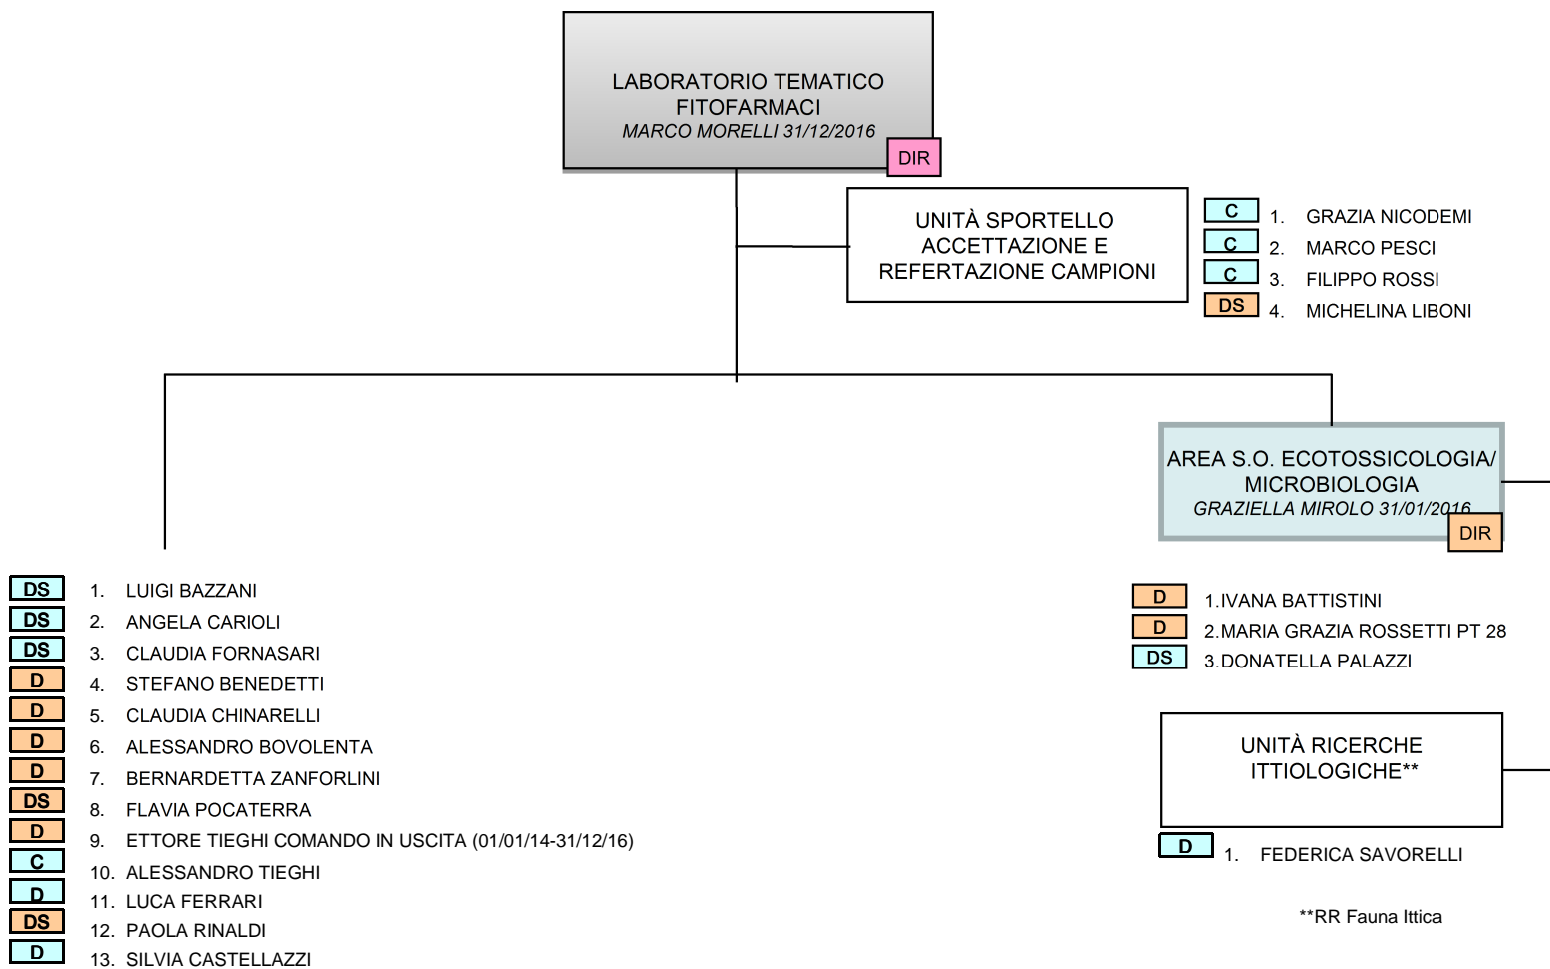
LABORATORIO TEMATICO FITOFARMACI
MARCO MORELLI 31/12/2016
DIR

UNITÀ SPORTELLO ACCETTAZIONE E REFERTAZIONE CAMPIONI

C 1. GRAZIA NICODEMI
C 2. MARCO PESCI
C 3. FILIPPO ROSSI
DS 4. MICHELINA LIBONI

AREA S.O. ECOTOSSICOLOGIA/ MICROBIOLOGIA
GRAZIELLA MIROLO 31/01/2016
DIR

DS 1. LUIGI BAZZANI
DS 2. ANGELA CARIOLI
DS 3. CLAUDIA FORNASARI
D 4. STEFANO BENEDETTI
D 5. CLAUDIA CHINARELLI
D 6. ALESSANDRO BOVOLENTA
D 7. BERNARDETTA ZANFORLINI
DS 8. FLAVIA POCATERRA
D 9. ETTORE TIEGHI COMANDO IN USCITA (01/01/14-31/12/16)
C 10. ALESSANDRO TIEGHI
D 11. LUCA FERRARI
DS 12. PAOLA RINALDI
D 13. SILVIA CASTELLAZZI

D 1.IVANA BATTISTINI
D 2.MARIA GRAZIA ROSSETTI PT 28
DS 3.DONATELLA PALAZZI

UNITÀ RICERCHE ITTIOLOGICHE**

D 1. FEDERICA SAVORELLI

**RR Fauna Ittica